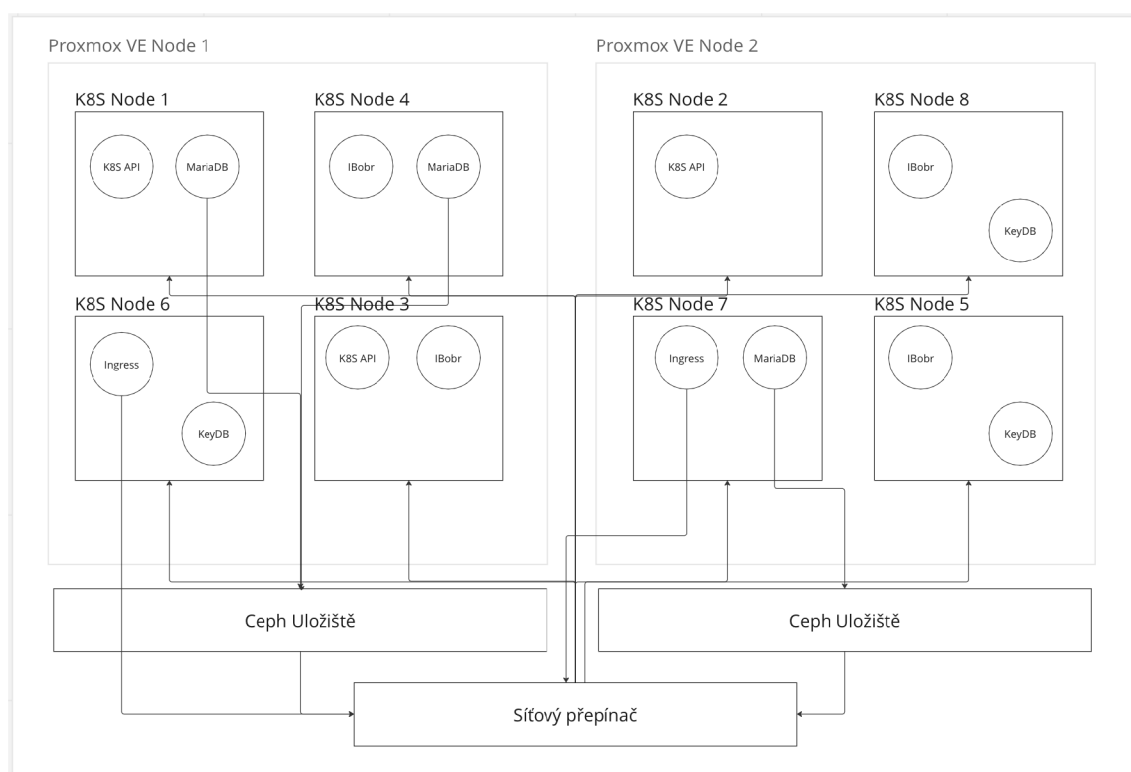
Proxmox VE Node 1

K8S Node 1
K8S API
MariaDB

K8S Node 4
IBobr
MariaDB

K8S Node 6
Ingress
KeyDB

K8S Node 3
K8S API
IBobr

Proxmox VE Node 2

K8S Node 2
K8S API

K8S Node 8
IBobr
KeyDB

K8S Node 7
Ingress
MariaDB

K8S Node 5
IBobr
KeyDB

Ceph Uložiště

Ceph Uložiště

Síťový přepínač